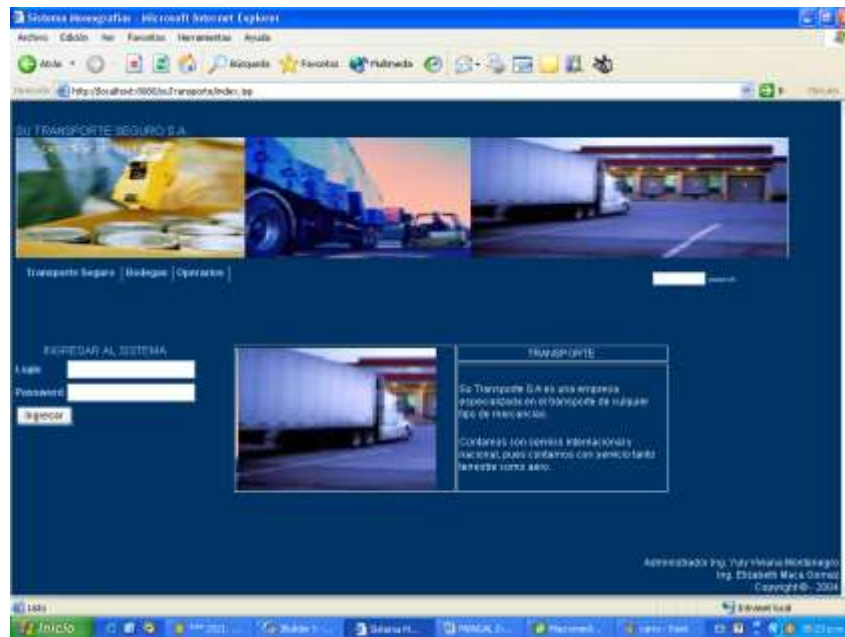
Sistema Monografias - Microsoft Internet Explorer

Archivo Edición Ver Favoritos Herramientas Ayuda

Atrás Búsqueda Favoritos Multimedia

Dirección http://localhost:8080/suTransporte/index.jsp

Ir Vínculos

SU TRANSPORTE SEGURO S.A.

Transporte Seguro | Bodegas | Operarios |

search

INGRESAR AL SISTEMA

Login

Password

Ingresar

TRANSPORTE

Su Transporte S.A es una empresa especializada en el transporte de culquier tipo de mercancías.

Contamos con servicio internacional y nacional, pues contamos con servicio tanto terrestre como aéreo.

Administrador Ing. Yuly Viviana Montenegro
Ing. Elizabeth Maca Gomez
Copyright© - 2004

Listo

Intranet local

Inicio

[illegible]

Builder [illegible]

Sistema M...

MANUAL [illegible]

Macromedi...

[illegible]

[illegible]